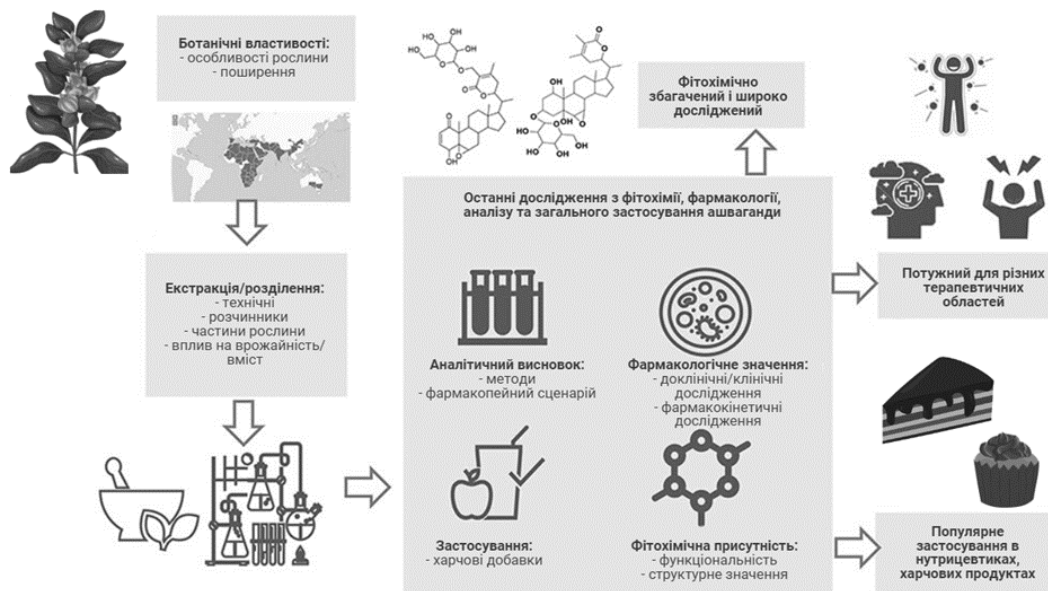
Ботанічні властивості:
- особливості рослини
- поширення

Екстракція/розділення:
- технічні
- розчинники
- частини рослини
- вплив на врожайність/вміст

Фітохімічно збагачений і широко досліджений

Останні дослідження з фітохімії, фармакології, аналізу та загального застосування ашваганди

Аналітичний висновок:
- методи
- фармакопейний сценарій

Фармакологічне значення:
- доклінічні/клінічні дослідження
- фармакокінетичні дослідження

Застосування:
- харчові добавки

Фітохімічна присутність:
- функціональність
- структурне значення

Потужний для різних терапевтичних областей

Популярне застосування в нутрицевтиках, харчових продуктах